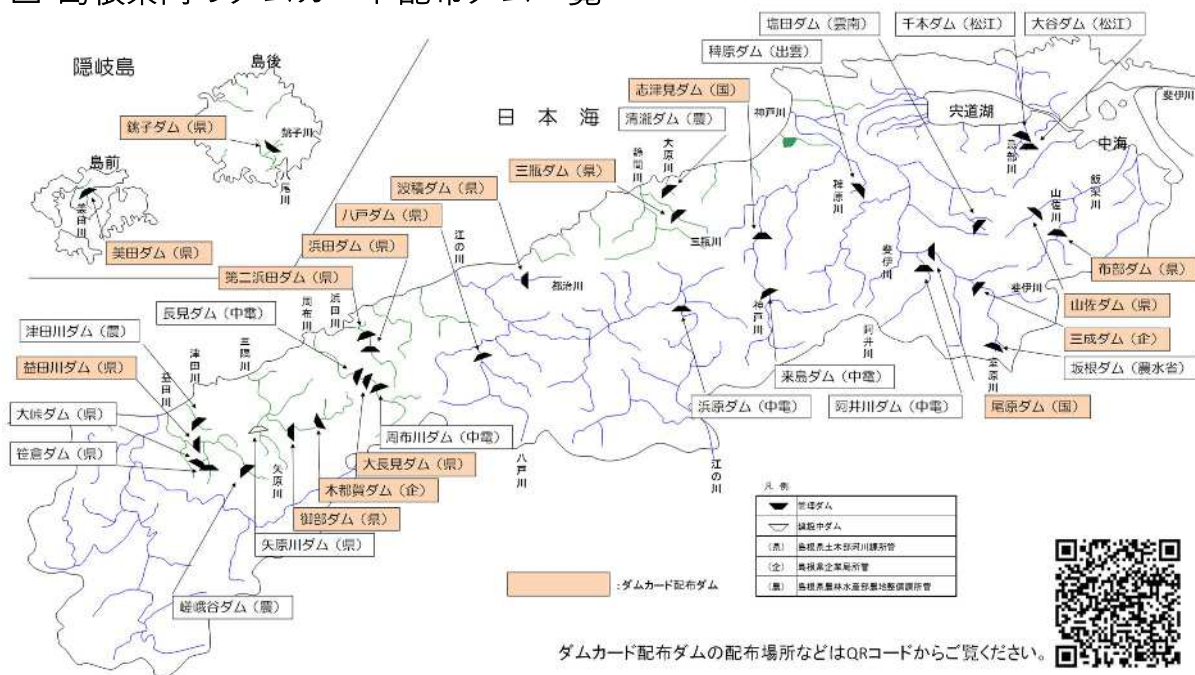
■ 島根県内ダムカード配布ダム一覧

隠岐島

島後

銚子ダム（県）

銚子川

八尾川

島前

美田川

美田ダム（県）

日本海

志津見ダム（国）

清瀬ダム（農）

大原川

静間川

三瓶ダム（県）

三瓶川

波積ダム（県）

八戸ダム（県）

江の川

浜田ダム（県）

第二浜田ダム（県）

都治川

浜田川

周布川

長見ダム（中電）

津田川ダム（農）

津田川

三隅川

益田川ダム（県）

益田川

大峠ダム（県）

笹倉ダム（県）

矢原川

周布川ダム（中電）

大長見ダム（県）

八戸川

木都賀ダム（企）

御部ダム（県）

矢原川ダム（県）

嵯峨谷ダム（農）

江の川

浜原ダム（中電）

神戸川

稗原川

稗原ダム（出雲）

塩田ダム（雲南）

千本ダム（松江）

大谷ダム（松江）

宍道湖

意宇川

中海

飯梨川

山佐川

布部ダム（県）

山佐ダム（県）

三成ダム（企）

坂根ダム（農水省）

斐伊川

阿井川

神戸川

来島ダム（中電）

阿井川ダム（中電）

尾原ダム（国）

大原川

凡例

管理ダム

建設中ダム

（県）島根県土木部河川課所管

（企）島根県企業局所管

（農）島根県農林水産部農地整備課所管

：ダムカード配布ダム

ダムカード配布ダムの配布場所などはQRコードからご覧ください。